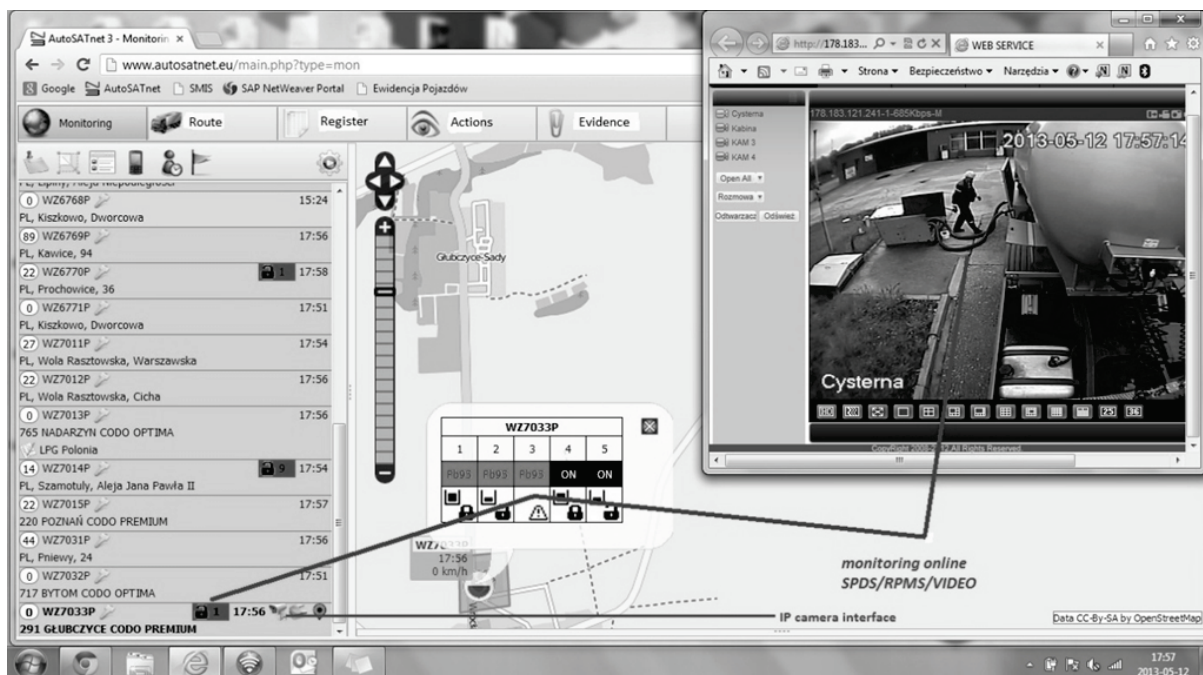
AutoSATnet 3 - Monitorin ×

www.autosatnet.eu/main.php?type=mon

Google AutoSATnet SMIS SAP NetWeaver Portal Ewidencja Pojazdów

Monitoring Route Register Actions Evidence

0 WZ6768P 15:24
PL, Kiszkowo, Dworcowa
89 WZ6769P 17:56
PL, Kawice, 94
22 WZ6770P 1 17:58
PL, Prochowice, 36
0 WZ6771P 17:51
PL, Kiszkowo, Dworcowa
27 WZ7011P 17:54
PL, Wola Rasztowska, Warszawska
22 WZ7012P 17:56
PL, Wola Rasztowska, Cicha
0 WZ7013P 17:56
765 NADARZYN CODO OPTIMA
LPG Polonia
14 WZ7014P 9 17:54
PL, Szamotuły, Aleja Jana Pawła II
22 WZ7015P 17:57
220 POZNAŃ CODO PREMIUM
44 WZ7031P 17:56
PL, Pniewy, 24
0 WZ7032P 17:51
717 BYTOM CODO OPTIMA
0 WZ7033P 1 17:56
291 GŁUBCZYCE CODO PREMIUM

Głubczyce-Sady

| WZ7033P | | | | |
|---|---|---|---|---|
| 1 | 2 | 3 | 4 | 5 |
| Pb95 | Pb95 | Pb95 | ON | ON |

WZ7 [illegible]
17:56
0 km/h

http://178.183... WEB SERVICE

Strona Bezpieczeństwo Narzędzia

Cysterna
Kabina
KAM 3
KAM 4
Open All
Rozmowa
Odtwarzacz Odśwież

178.183.121.241-1-685Kbps-M
2013-05-12 17:57:14
Cysterna

CopyRight 2008-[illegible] All Rights Reserved

monitoring online
SPDS/RPMS/VIDEO

IP camera interface

Data CC-By-SA by OpenStreetMap

17:57
2013-05-12